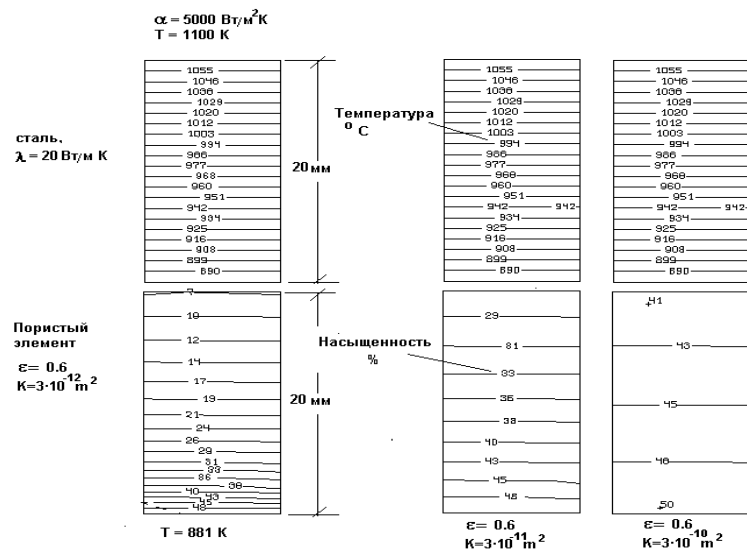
$\alpha = 5000$ Вт/м$^2$К
T = 1100 K

сталь,
$\lambda = 20$ Вт/м К

1055
1046
1038
1029
1020
1012
1003
994
986
977
968
960
951
942
934
925
916
908
899
890

20мм

Температура
$^oC$

1055
1046
1038
1029
1020
1012
1003
994
986
977
968
960
951
942
942
934
925
916
908
899
890

1055
1046
1038
1029
1020
1012
1003
994
986
977
968
960
951
942
942
934
925
916
908
899
890

Пористый элемент
$\varepsilon = 0.6$
$K=3\cdot10^{12}m^2$

7
10
12
14
17
19
21
24
26
29
31
33
36
38
40
43
48

20 мм

T = 881 K

Насыщенность
%

29
31
33
36
38
40
43
45
48

$\varepsilon = 0.6$
$K=3\cdot10^{11}m^2$

41
43
45
46
50

$\varepsilon = 0.6$
$K=3\cdot10^{-10}m^2$